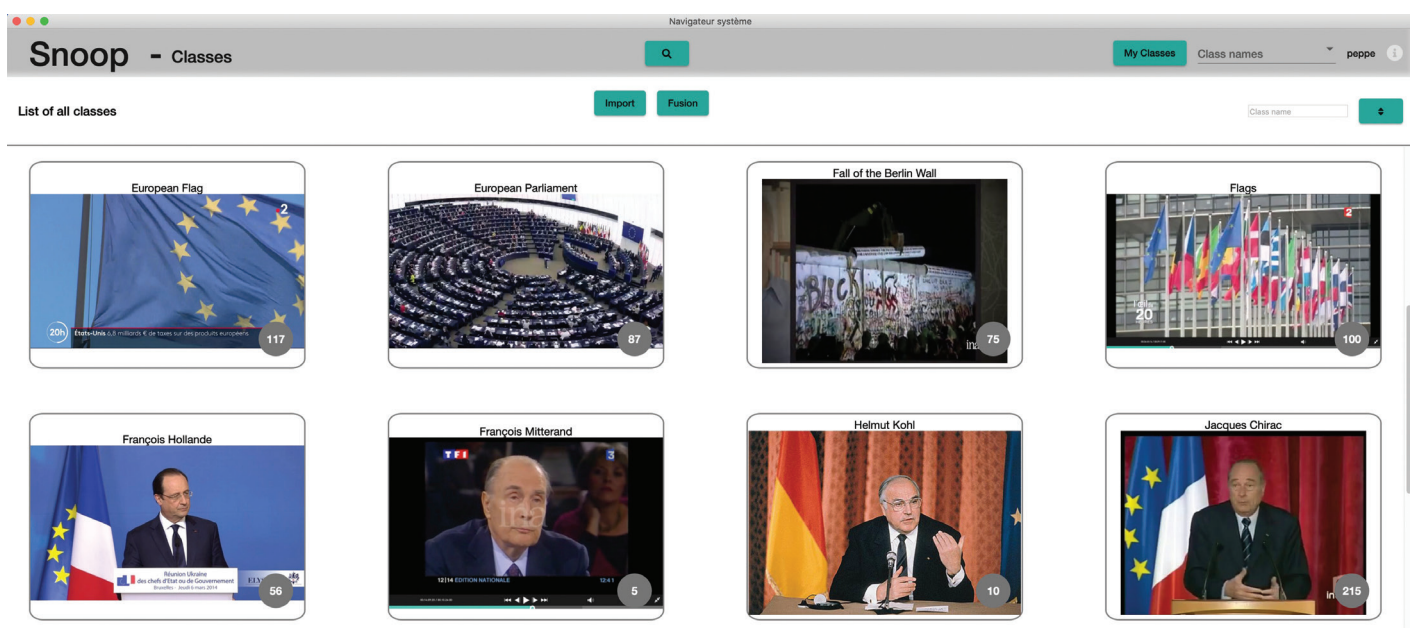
Navigateur système

Snoop - Classes

My Classes Class names peppe

List of all classes

Import Fusion

Class name

European Flag

2

20h États-Unis 6,8 milliards € de taxes sur des produits européens

117

European Parliament

87

Fall of the Berlin Wall

ina

75

Flags

2

20

100

François Hollande

Réunion Ukraine des chefs d'État ou de Gouvernement Bruxelles - Jeudi 6 mars 2014

ELYSÉE

56

François Mitterand

TF1

3

12|14 EDITION NATIONALE

12:41

5

Helmut Kohl

10

Jacques Chirac

ina

215